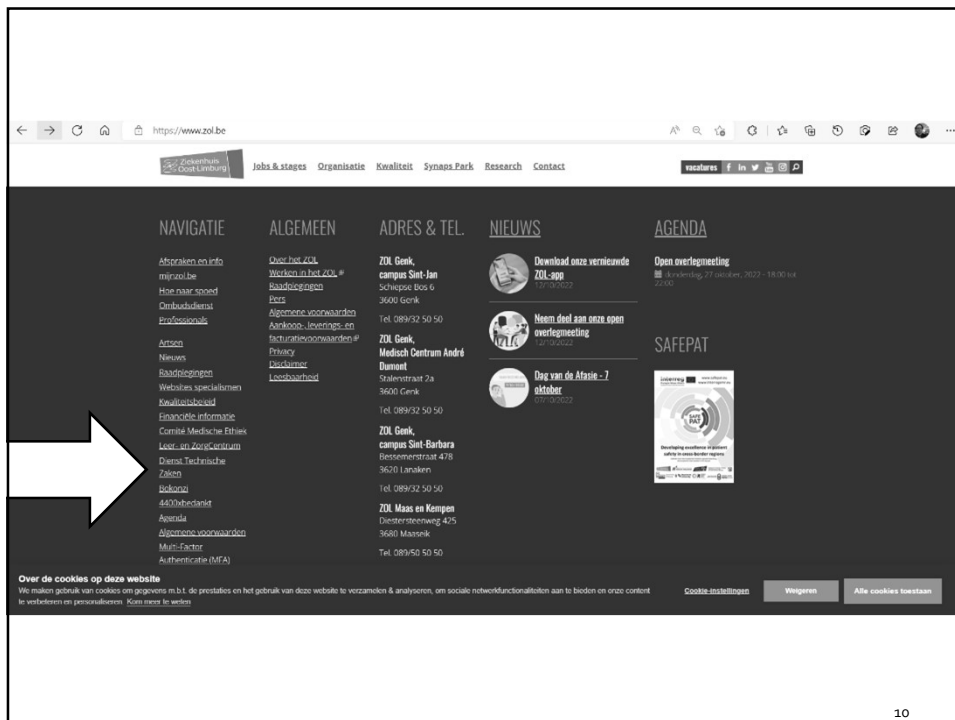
https://www.zol.be

Ziekenhuis Oost-Limburg

Jobs & stages Organisatie Kwaliteit Synaps Park Research Contact

vacatures

NAVIGATIE

Afspraken en info
mijnzol.be
Hoe naar spoed
Ombudsdienst
Professionals

Artsen
Nieuws
Raadplegingen
Websites specialismen
Kwaliteitsbeleid
Financiële informatie
Comité Medische Ethiek
Leer- en ZorgCentrum
Dienst Technische Zaken
Bikonzi
4400xbedankt
Agenda
Algemene voorwaarden
Multi-Factor Authenticatie (MFA)

ALGEMEEN

Over het ZOL
Werken in het ZOL
Raadplegingen
Pers
Algemene voorwaarden
Aankoop-, leverings- en facturatievoorwaarden
Privacy
Disclaimer
Leesbaarheid

ADRES & TEL.

ZOL Genk, campus Sint-Jan
Schiepse Bos 6
3600 Genk

Tel. 089/32 50 50

ZOL Genk, Medisch Centrum André Dumont
Stalenstraat 2a
3600 Genk

Tel. 089/32 50 50

ZOL Genk, campus Sint-Barbara
Bessemerstraat 478
3620 Lanaken

Tel. 089/32 50 50

ZOL Maas en Kempen
Diestersteenweg 425
3680 Maaseik

Tel. 089/50 50 50

NIEUWS

Download onze vernieuwde ZOL-app
12/10/2022

Neem deel aan onze open overlegmeeting
12/10/2022

Dag van de Afasie - 7 oktober
07/10/2022

AGENDA

Open overlegmeeting
donderdag, 27 oktober, 2022 - 18:00 tot 22:00

SAFEPAT

Developing excellence in patient safety in cross-border regions

Over de cookies op deze website
We maken gebruik van cookies om gegevens m.b.t. de prestaties en het gebruik van deze website te verzamelen & analyseren, om sociale netwerkfunctionaliteiten aan te bieden en onze content te verbeteren en personaliseren. Kom meer te weten

Cookie-instellingen Weigeren Alle cookies toestaan

10